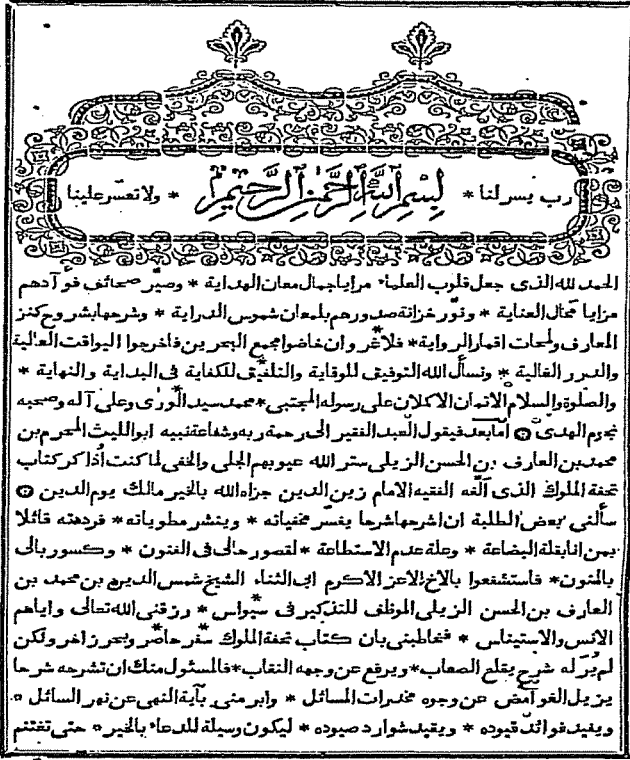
رب يسر لنا * بسم الله الرحمن الرحيم * ولا تعسر علينا

الحمد لله الذى جعل قلوب العلماء مرايا جمال معان الهداية * وصير صحائف فو آدهم مزايا تمثال العناية * ونور خزائنه صدورهم بلمعان شموس الدراية * وشرح بها شرح كنز المعارف ولمحات اقمار الرواية * فلا غرو ان خاضوا مجمع البحرين فاخرجوا اليواقيت العالية والدرر الغالية * ونسأل الله التوفيق للوقاية والتلقيح للكفاية فى البداية والنهاية * والصلوة والسلام الاتمان الاكملان على رسوله المجتبى * محمد سيد الورى وعلى آله وصحبه نجوم الهدى ○ اما بعد فيقول العبد الفقير الى رحمة ربه وشفاعة نبيه ابو الليث المحرم بن محمد بن العارف بن الحسن الزيلى ستر الله عيوبهم الجلى والخفى لما كنت اذاكر كتاب تحفة الملوك الذى الّفه الفقيه الامام زين الدين جزاه الله بالخير مالك يوم الدين ○ سألنى بعض الطلبة ان اشرحها شرحا يفسر مخفياته * وينشر مطوياته * فرددته قائلا بمن انا بقلة البضاعة * وعلة عدم الاستطاعة * لقصور حالى فى الفنون * وكسور بالى بالمنون * فاستشفعوا بالاخ الاعز الاكرم ابى الثناء الشيخ شمس الدين بن محمد بن العارف بن الحسن الزيلى الموظف للتذكير فى سيواس * ورزقنى الله تعالى واياهم الانس والاستيناس * فخاطبنى بان كتاب تحفة الملوك سفر حاضر وبحر زاخر ولكن لم يبرله شرح يقلع الصعاب * ويرفع عن وجه النقاب * فالمسئول منك ان تشرحه شرحا يزيل الغوامض عن وجوه مخدرات المسائل * وابر منى بآية النهى عن نهر السائل * ويفيد فوائد قيوده * ويقيد شوارد صيوده * ليكون وسيلة للدعاء بالخير * حتى تغتنم